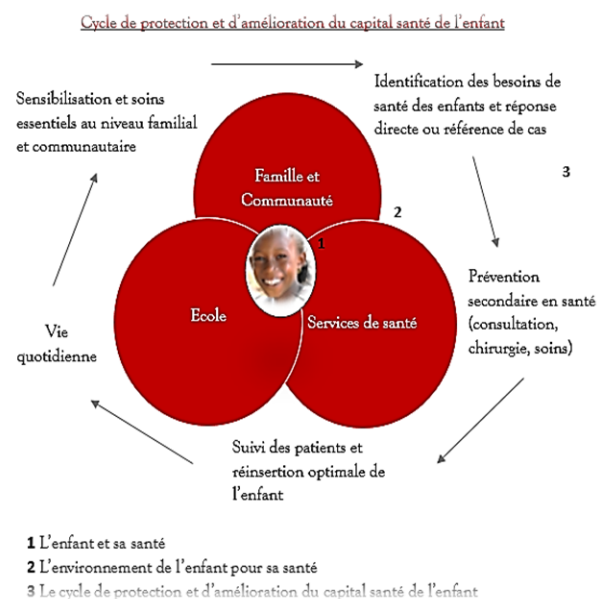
Cycle de protection et d'amélioration du capital santé de l'enfant

Sensibilisation et soins essentiels au niveau familial et communautaire

Identification des besoins de santé des enfants et réponse directe ou référence de cas

3

Famille et Communauté

2

1

Ecole

Services de santé

Prévention secondaire en santé (consultation, chirurgie, soins)

Vie quotidienne

Suivi des patients et réinsertion optimale de l'enfant

1 L'enfant et sa santé
2 L'environnement de l'enfant pour sa santé
3 Le cycle de protection et d'amélioration du capital santé de l'enfant